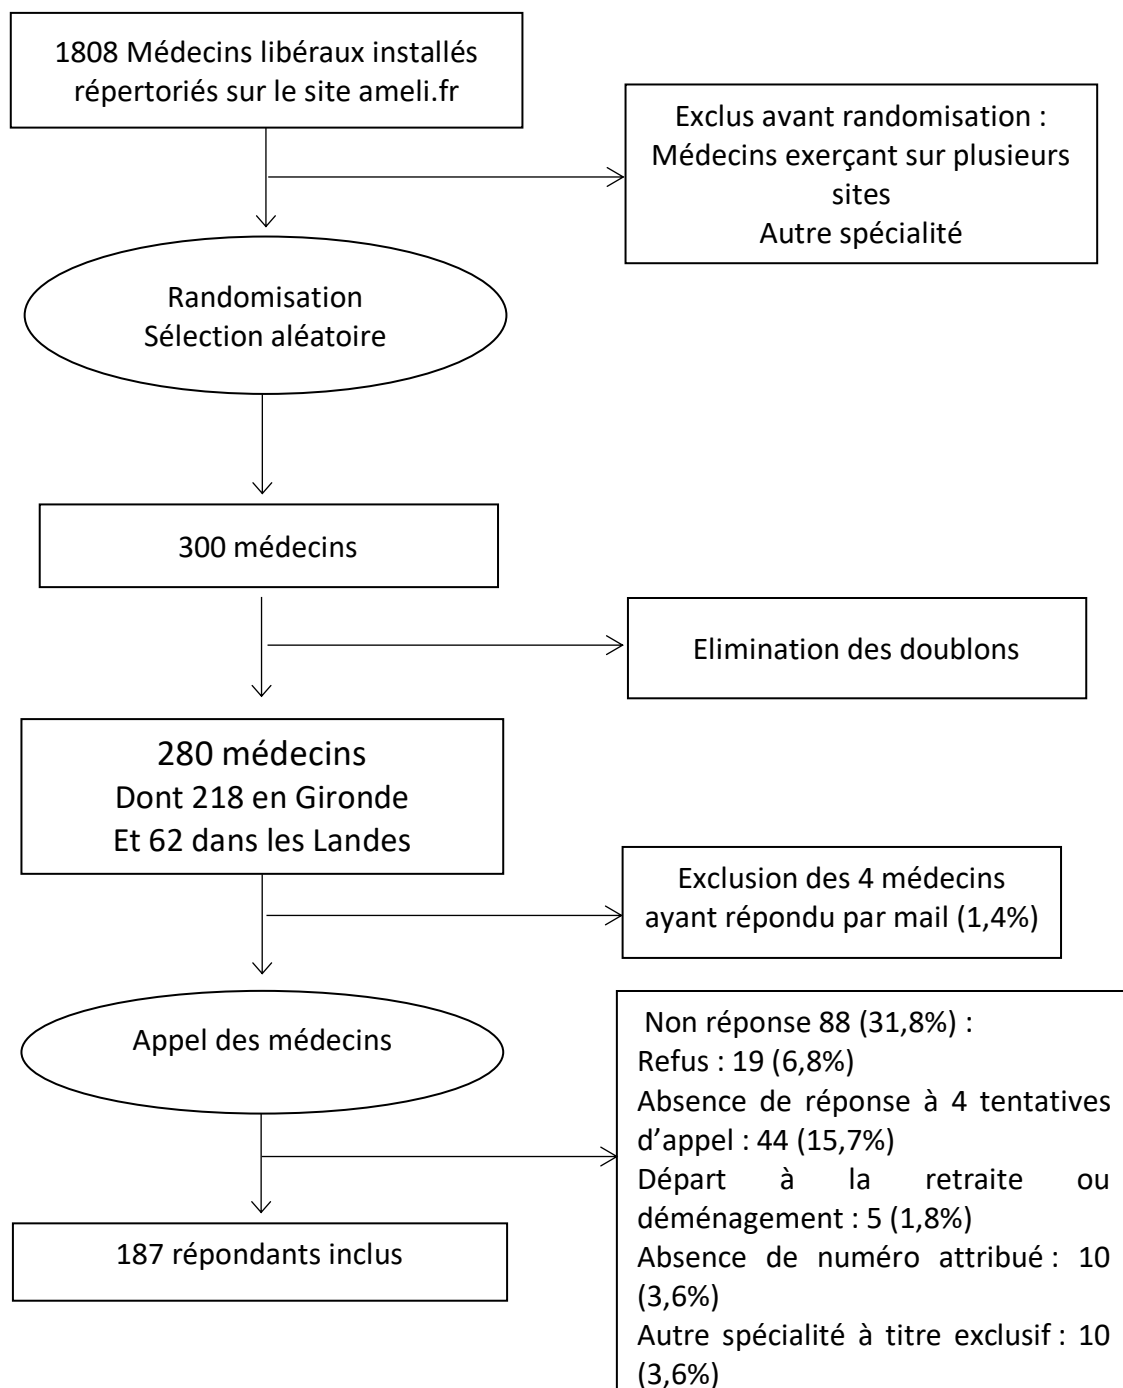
1808 Médecins libéraux installés répertoriés sur le site ameli.fr

Exclus avant randomisation : Médecins exerçant sur plusieurs sites
Autre spécialité

Randomisation
Sélection aléatoire

300 médecins

Elimination des doublons

280 médecins
Dont 218 en Gironde
Et 62 dans les Landes

Exclusion des 4 médecins ayant répondu par mail (1,4%)

Appel des médecins

Non réponse 88 (31,8%) :
Refus : 19 (6,8%)
Absence de réponse à 4 tentatives d'appel : 44 (15,7%)
Départ à la retraite ou déménagement : 5 (1,8%)
Absence de numéro attribué : 10 (3,6%)
Autre spécialité à titre exclusif : 10 (3,6%)

187 répondants inclus